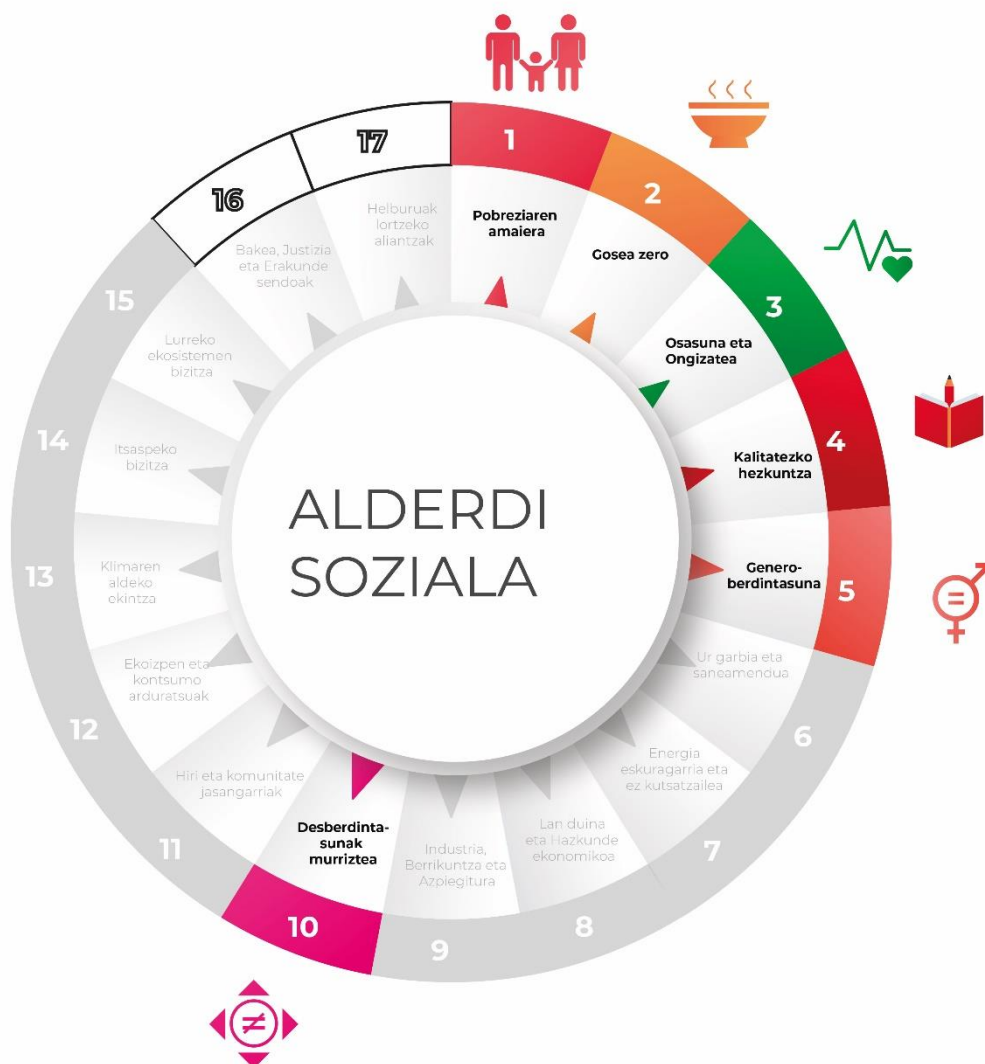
ALDERDI SOZIALA

1
Pobreziaren amaiera

2
Gosea zero

3
Osasuna eta Ongizatea

4
Kalitatezko hezkuntza

5
Genero-berdintasuna

6
Ur garbia eta saneamendua

7
Energia eskuragarria eta ez kutsatzailea

8
Lan duina eta Hazkunde ekonomikoa

9
Industria, Berrikuntza eta Azpiegitura

10
Desberdintasunak murriztea

11
Hiri eta komunitate jasangarriak

12
Ekoizpen eta kontsumo arduratsuak

13
Klimaren aldeko ekintza

14
Itsaspeko bizitza

15
Lurreko ekosistemen bizitza

16
Bakea, Justizia eta Erakunde sendoak

17
Helburuak lortzeko aliantzak